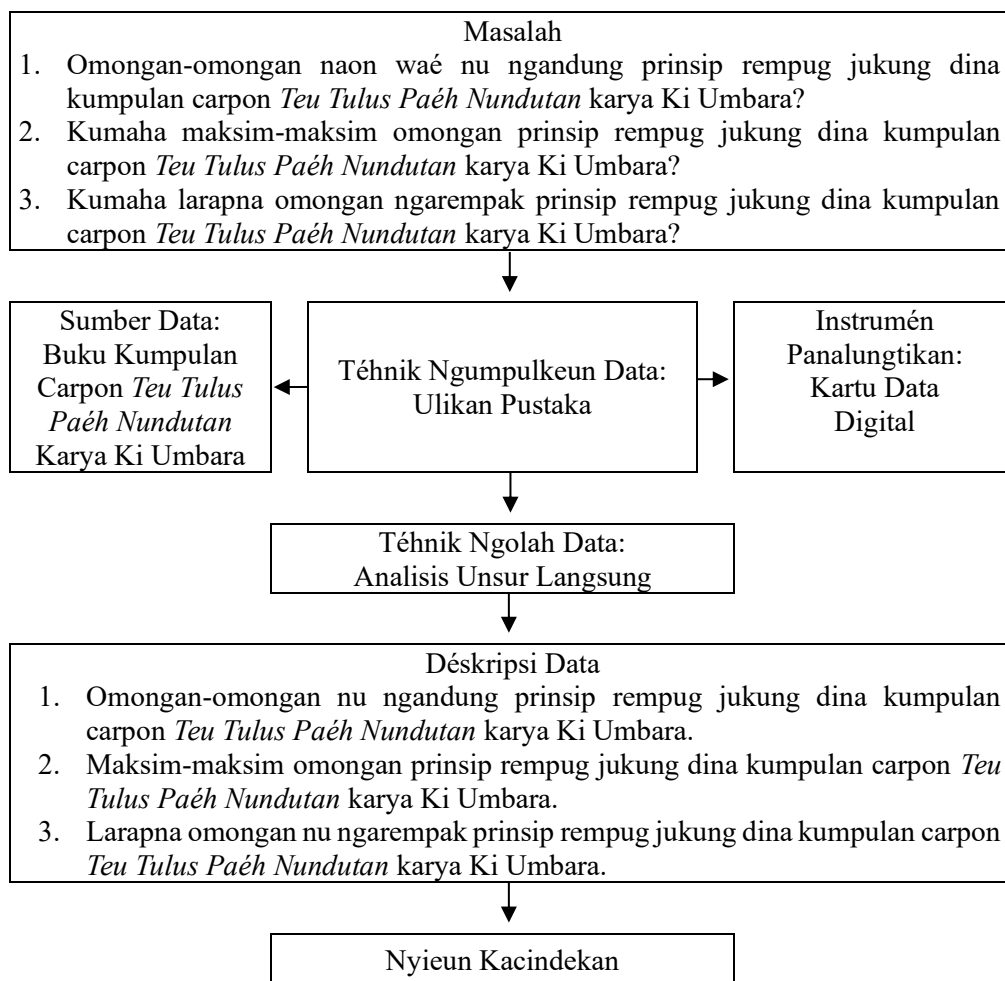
Masalah

1. Omongan-omongan naon waé nu ngandung prinsip rempug jukung dina kumpulan carpon *Teu Tulus Paéh Nundutan* karya Ki Umbara?
2. Kumaha maksim-maksim omongan prinsip rempug jukung dina kumpulan carpon *Teu Tulus Paéh Nundutan* karya Ki Umbara?
3. Kumaha larapna omongan ngarempak prinsip rempug jukung dina kumpulan carpon *Teu Tulus Paéh Nundutan* karya Ki Umbara?

Sumber Data: Buku Kumpulan Carpon *Teu Tulus Paéh Nundutan* Karya Ki Umbara

Téhnik Ngumpulkeun Data: Ulikan Pustaka

Instrumén Panalungtikan: Kartu Data Digital

Téhnik Ngolah Data: Analisis Unsur Langsung

Déskripsi Data

1. Omongan-omongan nu ngandung prinsip rempug jukung dina kumpulan carpon *Teu Tulus Paéh Nundutan* karya Ki Umbara.
2. Maksim-maksim omongan prinsip rempug jukung dina kumpulan carpon *Teu Tulus Paéh Nundutan* karya Ki Umbara.
3. Larapna omongan nu ngarempak prinsip rempug jukung dina kumpulan carpon *Teu Tulus Paéh Nundutan* karya Ki Umbara.

Nyieun Kacindekan